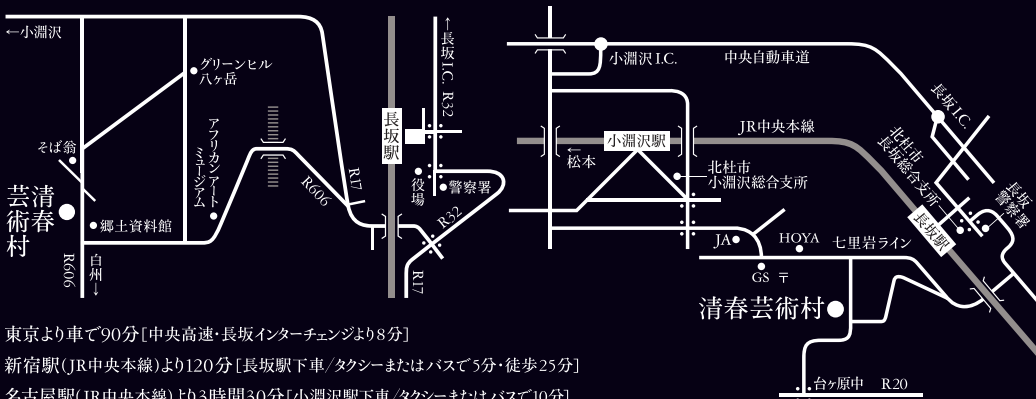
←小淵沢
グリーンヒル八ヶ岳
そば翁
アフリカンアートミュージアム
清春芸術村
郷土資料館
R606
白州↓
R606
R17
←長坂I.C. R32
長坂駅
役場
警察署
R32
R17
小淵沢I.C.
中央自動車道
長坂I.C.
JR中央本線
小淵沢駅
←松本
北杜市小淵沢総合支所
北杜市長坂総合支所
長坂警察署
長坂駅
JA
HOYA
七里岩ライン
GS 〒
清春芸術村
台ヶ原中 R20

東京より車で90分［中央高速・長坂インターチェンジより8分］
新宿駅（JR中央本線）より120分［長坂駅下車/タクシーまたはバスで5分・徒歩25分］
名古屋駅（JR中央本線）より3時間30分［小淵沢駅下車/タクシーまたはバスで10分］